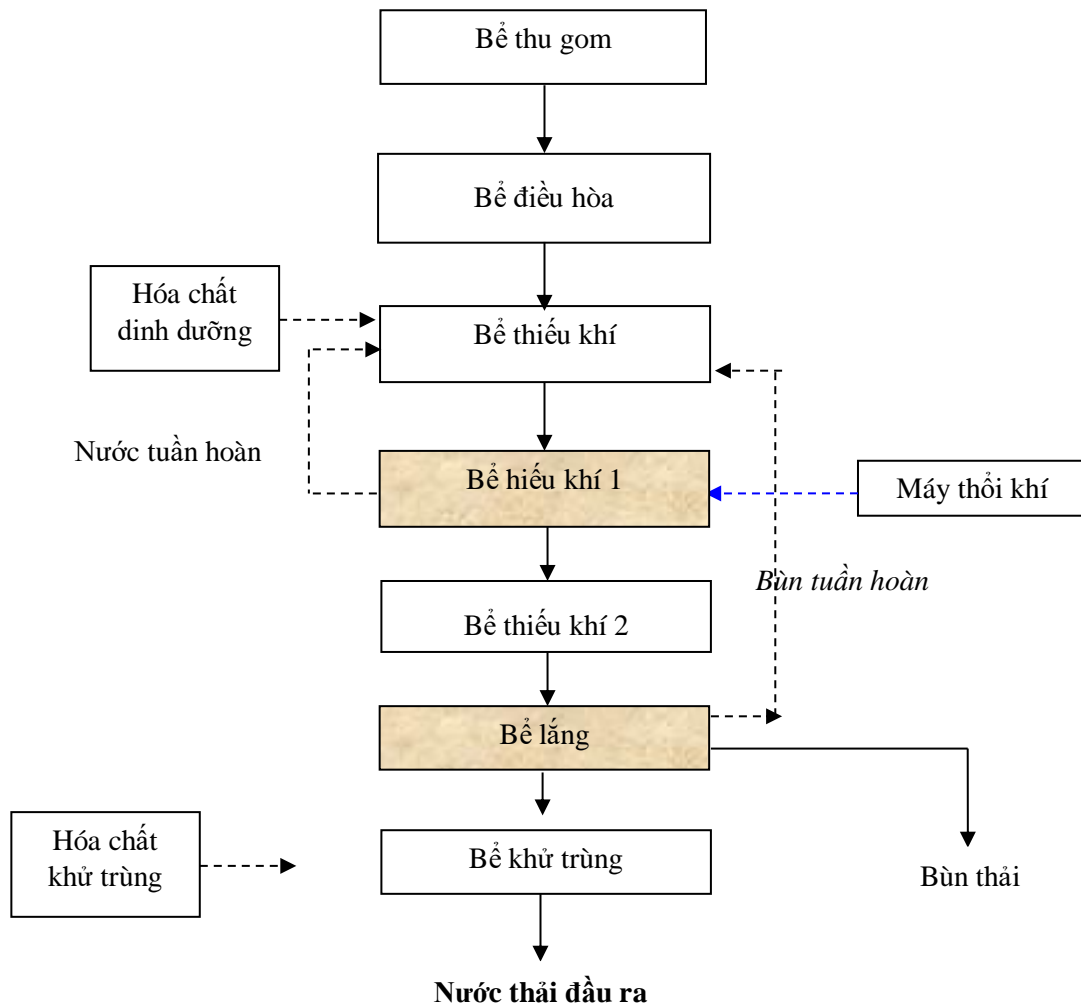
Bể thu gom

Bể điều hòa

Hóa chất dinh dưỡng

Bể thiếu khí

Nước tuần hoàn

Bể hiếu khí 1

Máy thổi khí

Bùn tuần hoàn

Bể thiếu khí 2

Bể lắng

Hóa chất khử trùng

Bể khử trùng

Bùn thải

Nước thải đầu ra